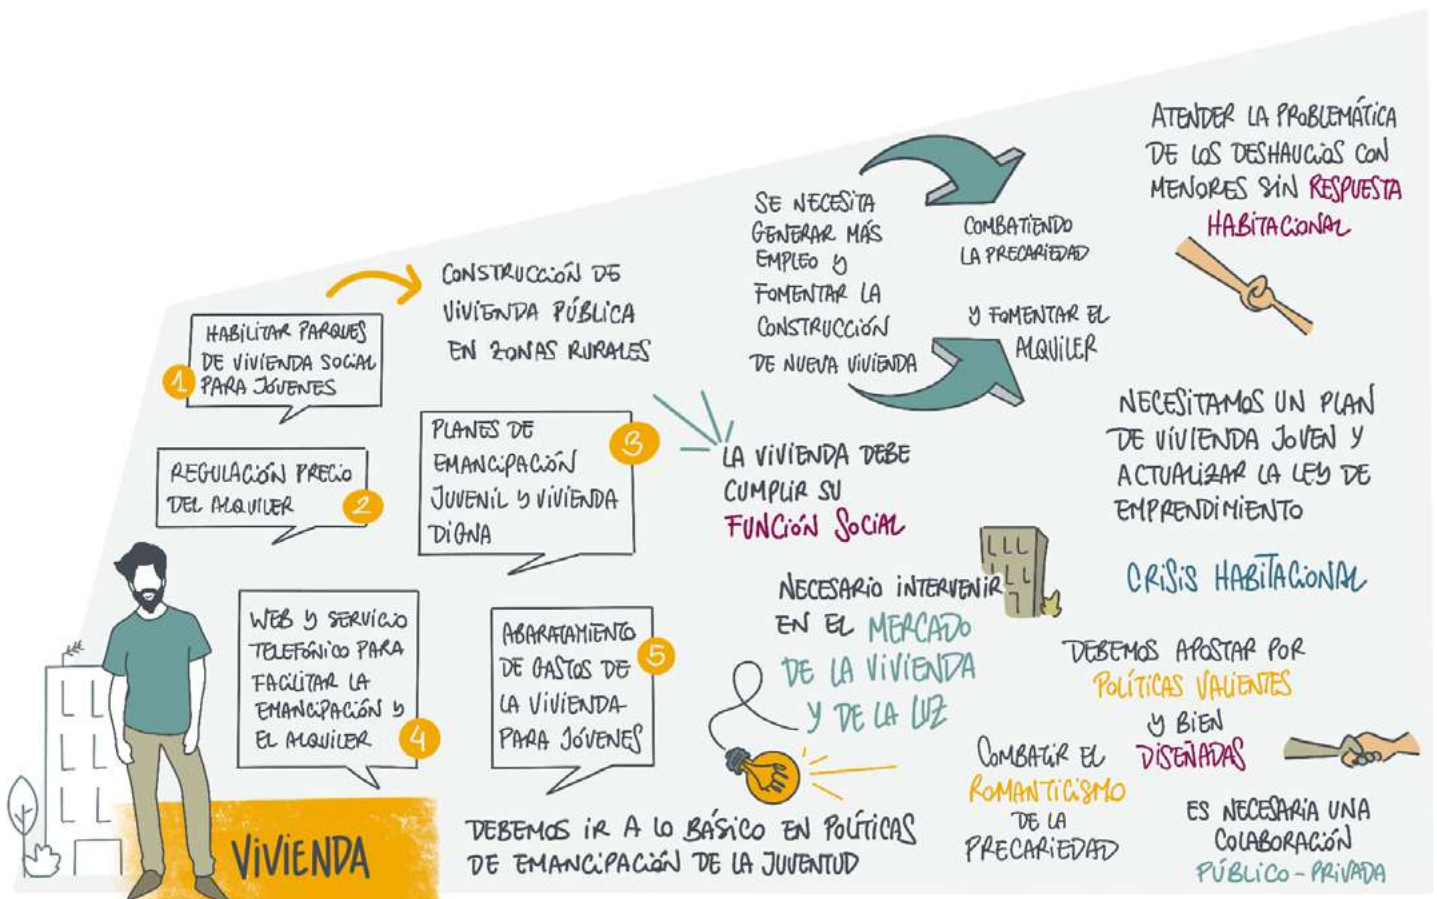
1 HABILITAR PARQUES DE VIVIENDA SOCIAL PARA JÓVENES

CONSTRUCCIÓN DE VIVIENDA PÚBLICA EN ZONAS RURALES

REGULACIÓN PRECIO DEL ALQUILER 2

PLANES DE EMANCIPACIÓN JUVENIL Y VIVIENDA DIGNA 3

WEB Y SERVICIO TELEFÓNICO PARA FACILITAR LA EMANCIPACIÓN Y EL ALQUILER 4

ABARATAMIENTO DE GASTOS DE LA VIVIENDA PARA JÓVENES 5

VIVIENDA

SE NECESITA GENERAR MÁS EMPLEO Y FOMENTAR LA CONSTRUCCIÓN DE NUEVA VIVIENDA

COMBATIENDO LA PRECARIEDAD

Y FOMENTAR EL ALQUILER

LA VIVIENDA DEBE CUMPLIR SU FUNCIÓN SOCIAL

ATENDER LA PROBLEMÁTICA DE LOS DESHAUCIOS CON MENORES SIN RESPUESTA HABITACIONAL

NECESITAMOS UN PLAN DE VIVIENDA JOVEN Y ACTUALIZAR LA LEY DE EMPRENDIMIENTO

CRISIS HABITACIONAL

NECESARIO INTERVENIR EN EL MERCADO DE LA VIVIENDA Y DE LA LUZ

DEBEMOS APOSTAR POR POLÍTICAS VALIENTES Y BIEN DISEÑADAS

COMBATIR EL ROMANTICISMO DE LA PRECARIEDAD

ES NECESARIA UNA COLABORACIÓN PÚBLICO-PRIVADA

DEBEMOS IR A LO BÁSICO EN POLÍTICAS DE EMANCIPACIÓN DE LA JUVENTUD